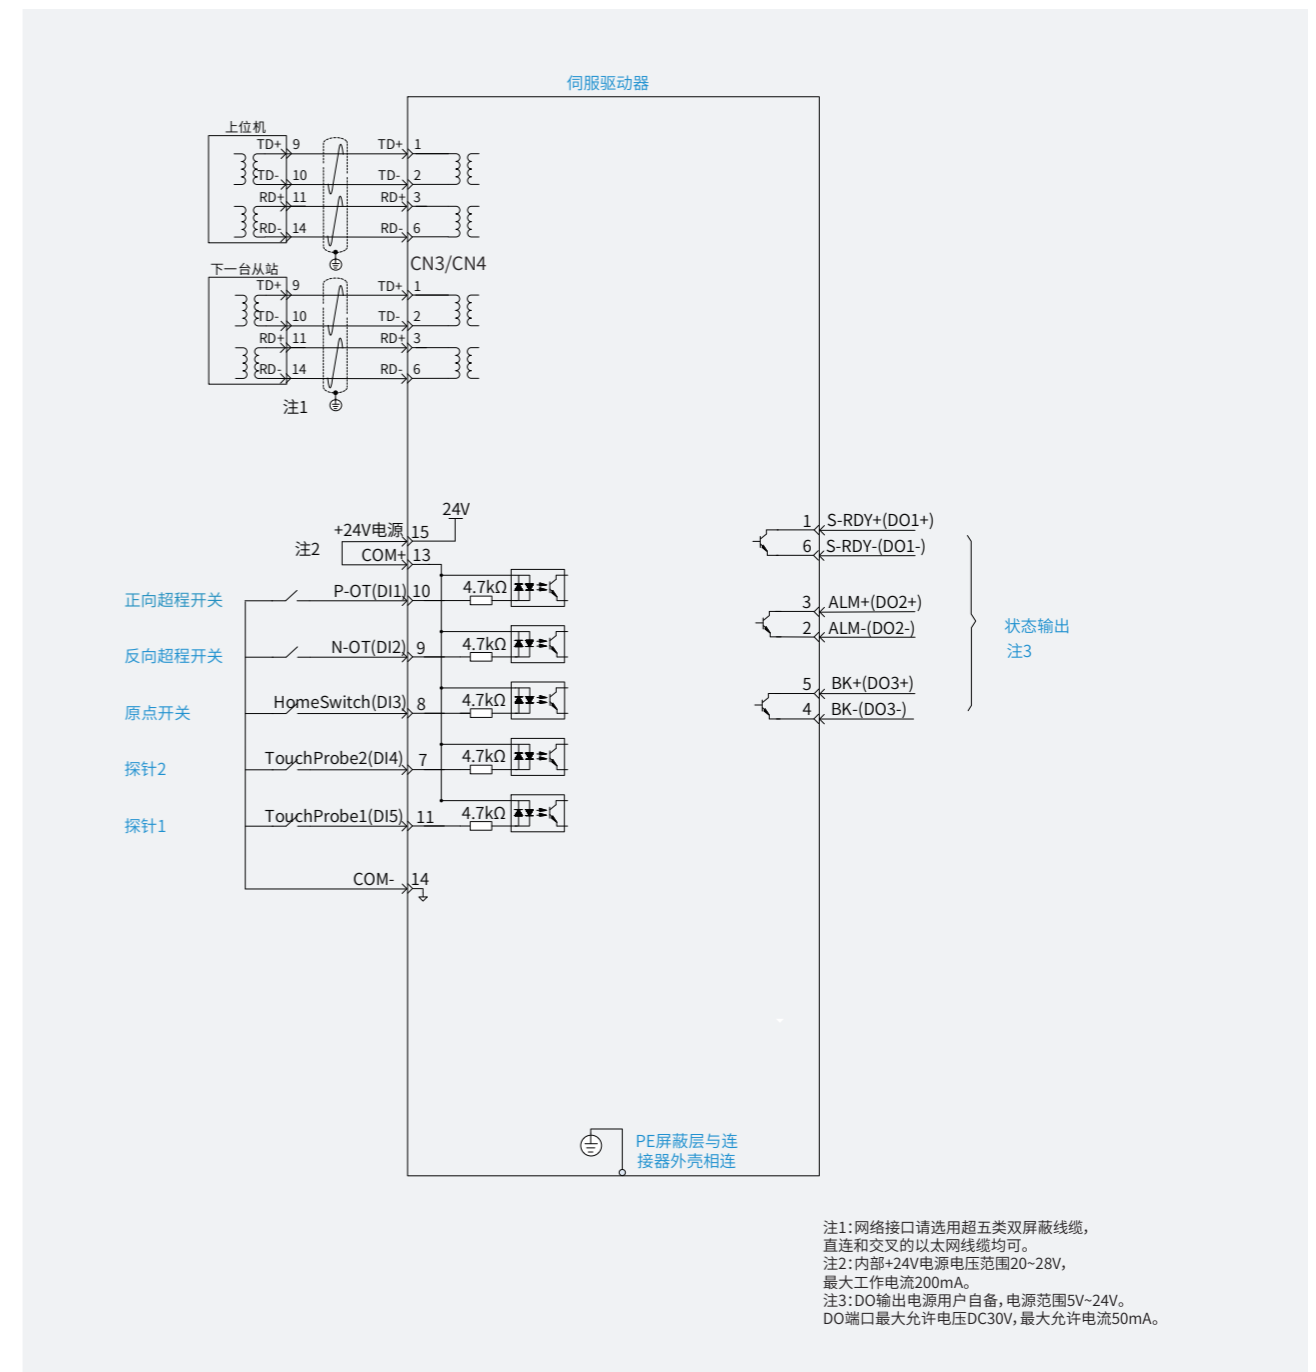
伺服驱动器

上位机
TD+ 9
TD- 10
RD+ 11
RD- 14
TD+ 1
TD- 2
RD+ 3
RD- 6

CN3/CN4

下一台从站
TD+ 9
TD- 10
RD+ 11
RD- 14
TD+ 1
TD- 2
RD+ 3
RD- 6

注1

24V
+24V电源 15
注2
COM+ 13
正向超程开关
P-OT(DI1) 10
4.7kΩ
反向超程开关
N-OT(DI2) 9
4.7kΩ
原点开关
HomeSwitch(DI3) 8
4.7kΩ
探针2
TouchProbe2(DI4) 7
4.7kΩ
探针1
TouchProbe1(DI5) 11
4.7kΩ
COM- 14

1 S-RDY+(DO1+)
6 S-RDY-(DO1-)
3 ALM+(DO2+)
2 ALM-(DO2-)
5 BK+(DO3+)
4 BK-(DO3-)
状态输出
注3

PE屏蔽层与连接器外壳相连

注1：网络接口请选用超五类双屏蔽线缆，直连和交叉的以太网线缆均可。
注2：内部+24V电源电压范围20~28V，最大工作电流200mA。
注3：DO输出电源用户自备，电源范围5V~24V。DO端口最大允许电压DC30V，最大允许电流50mA。